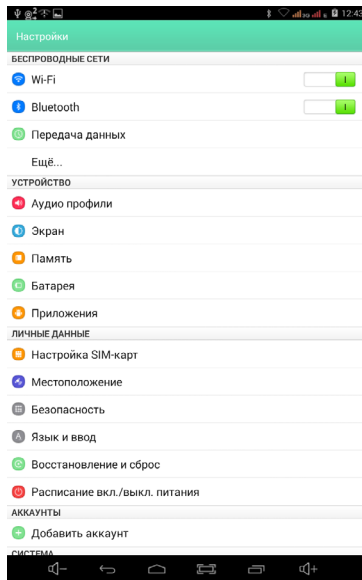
12:43

Настройки

БЕСПРОВОДНЫЕ СЕТИ

Wi-Fi

I

Bluetooth

I

Передача данных

Ещё...

УСТРОЙСТВО

Аудио профили

Экран

Память

Батарея

Приложения

ЛИЧНЫЕ ДАННЫЕ

Настройка SIM-карт

Местоположение

Безопасность

Язык и ввод

Восстановление и сброс

Расписание вкл./выкл. питания

АККАУНТЫ

Добавить аккаунт

СИСТЕМА